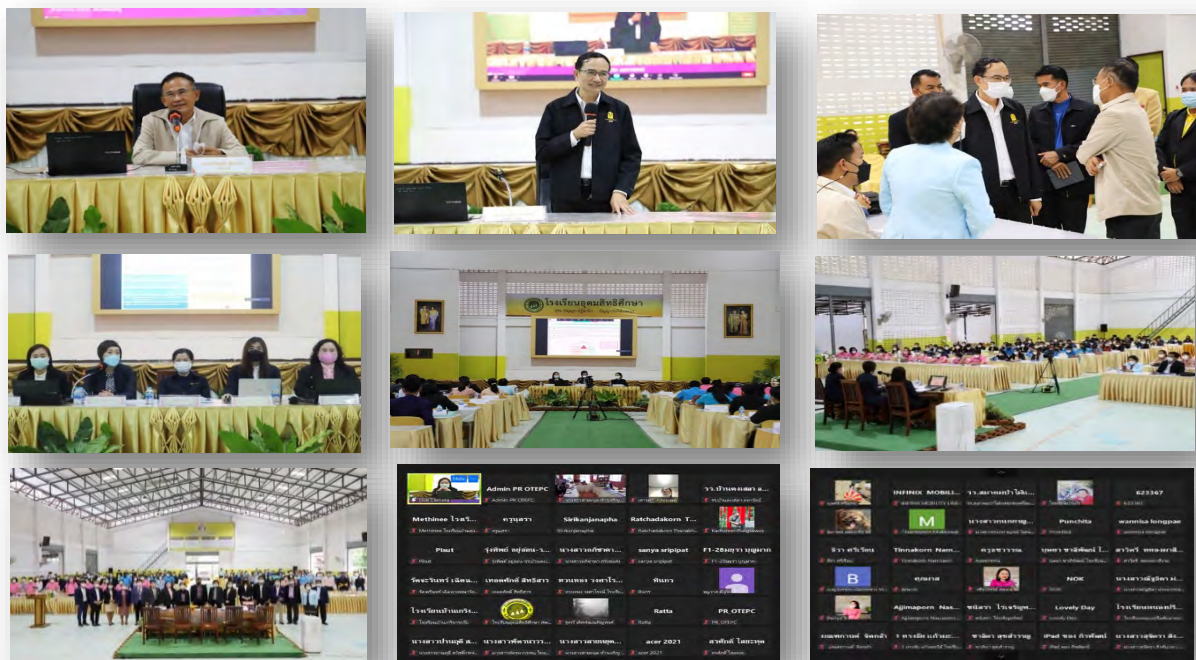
โรงเรียนอุดมสิทธิศึกษา

Admin PR OTEPC
Methinee ไวรรี...
ครูนุสรา
Sirikanjanapha
Ratchadakorn T...
Plaut
รุ่งทิพย์ อยู่สอน-ไ...
นางสาวกรัชชาฯ...
sanya sripipat
F1-28มยุรา บุญมาก
วัฒนวโรจน์ เฉลิม...
เทอดศักดิ์ ศิลธิศาร
ทวนทอง วงศาโร...
พิมพา
โรงเรียนบ้านเกร...
Ratta
PR_OTEPC
นางสาวปาณฑ์ ส...
นางสาวพัชราววร...
นางสาวสายพฤก...
acer 2021
สาทิตย์ ไพยะพฤฒ

INFINIX MOBILI...
น.ส.มาลัยไป...
623367
M
นางสาวกนกพฤ...
Punchita
wannisa longpae
จิรา ศรีเรือน
Tinnakorn Nam...
ครูขวัญชาว
บุษยา ชาลีพัฒน์ ไ...
สาวิตรี ทรงมะลิ...
B
คุณกาล
NOK
นางสาวณัฐธิดา...
Ajjimaporn Nas...
ชนิดา ไรเร็นรูด...
Lovely Day
โรงเรียนหนองกุ...
นางสาวบุญดี ส...
ชาติชา ผุดสำราญ
iPad ของ ก๊วพัชร์
นางสาวรุจิตรา สิ...